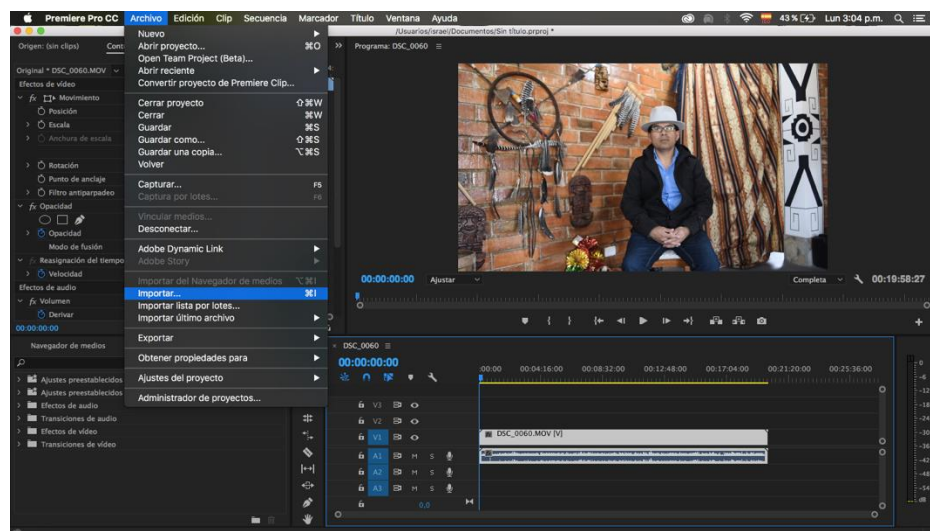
Premiere Pro CC Archivo Edición Clip Secuencia Marcador Título Ventana Ayuda
43% Lun 3:04 p.m.
/Usuarios/israel/Documentos/Sin título.prproj *

Nuevo
Abrir proyecto... ⌘O
Open Team Project (Beta)...
Abrir reciente
Convertir proyecto de Premiere Clip...
Cerrar proyecto ⇧⌘W
Cerrar ⌘W
Guardar ⌘S
Guardar como... ⇧⌘S
Guardar una copia... ⌥⌘S
Volver
Capturar... F5
Captura por lotes... F6
Vincular medios...
Desconectar...
Adobe Dynamic Link
Adobe Story
Importar del Navegador de medios ⌥⌘I
Importar... ⌘I
Importar lista por lotes...
Importar último archivo
Exportar
Obtener propiedades para
Ajustes del proyecto
Administrador de proyectos...

Origen: (sin clips) Cont
Original * DSC_0060.MOV
Efectos de vídeo
fx Movimiento
Posición
Escala
Anchura de escala
Rotación
Punto de anclaje
Filtro antiparpadeo
fx Opacidad
Opacidad
Modo de fusión
Reasignación del tiempo
Velocidad
Efectos de audio
fx Volumen
Derivar
00:00:00:00

Navegador de medios
Ajustes preestablecidos
Ajustes preestablecidos
Efectos de audio
Transiciones de audio
Efectos de vídeo
Transiciones de vídeo

Programa: DSC_0060
00:00:00:00 Ajustar Completa 00:19:58:27

DSC_0060
00:00:00:00
:00:00 00:04:16:00 00:08:32:00 00:12:48:00 00:17:04:00 00:21:20:00 00:25:36:00
V3
V2
V1 DSC_0060.MOV [V]
A1 M S
A2 M S
A3 M S
0.0